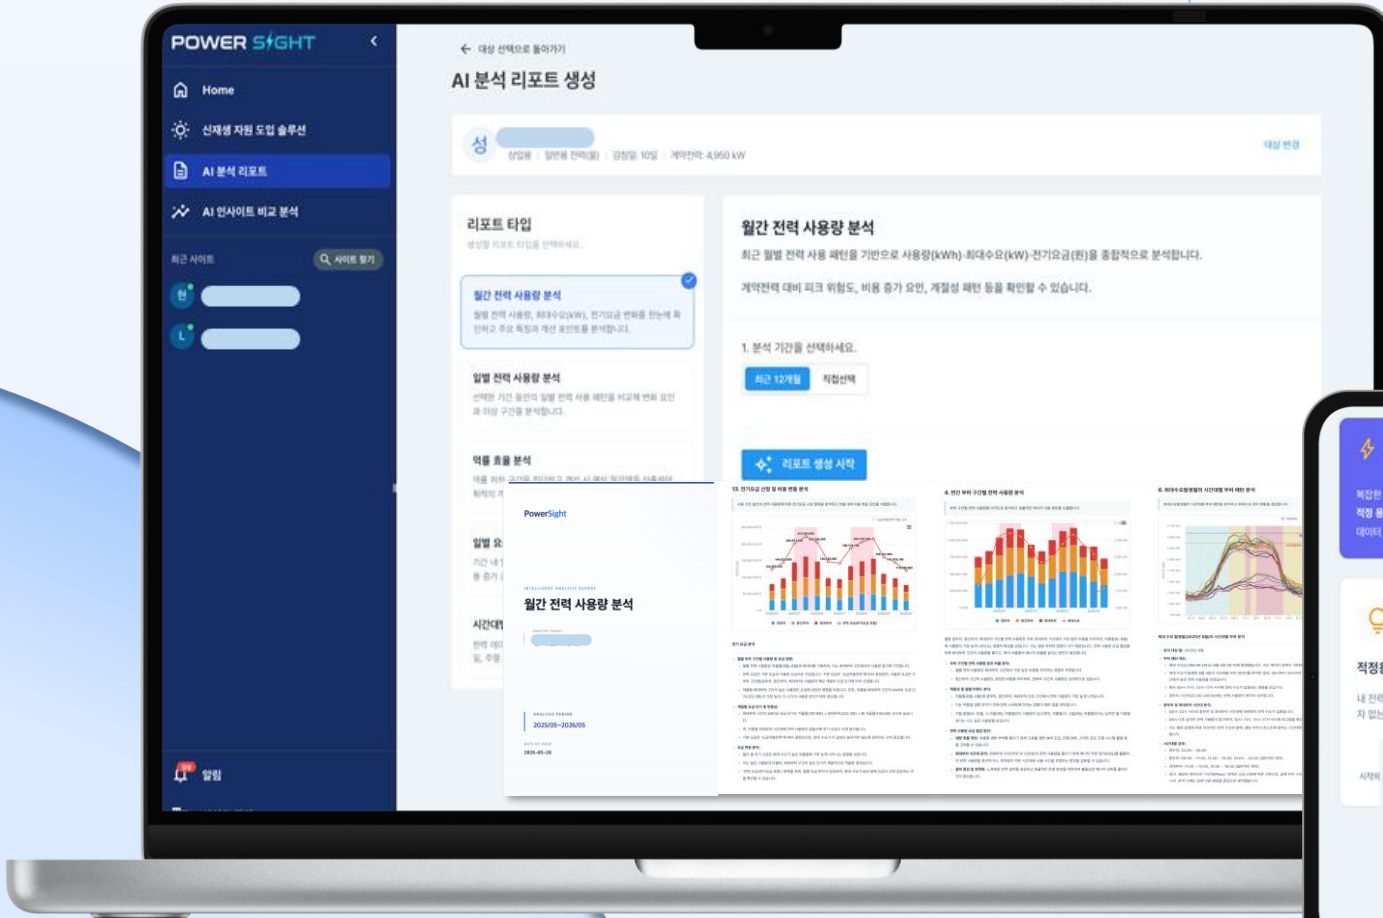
POWER SIGHT

Home

신재생 자원 도입 솔루션

AI 분석 리포트

AI 인사이트 비교 분석

최근 사이트

사이트 찾기

알림

← 대상 선택으로 돌아가기

AI 분석 리포트 생성

성

상업용 | 일반용 전력(을) | 검침일 10일 | 계약전력 4,950 kW

대상 변경

리포트 타입

생성할 리포트 타입을 선택하세요.

월간 전력 사용량 분석

월별 전력 사용량, 최대수요(kW), 전기요금 변화를 한눈에 확인하고 주요 특징과 개선 포인트를 분석합니다.

일별 전력 사용량 분석

선택한 기간 동안의 일별 전력 사용 패턴을 비교해 변화 요인과 이상 구간을 분석합니다.

역률 효율 분석

일별 요

시간대

월간 전력 사용량 분석

최근 월별 전력 사용 패턴을 기반으로 사용량(kWh)·최대수요(kW)·전기요금(원)을 종합적으로 분석합니다.

계약전력 대비 피크 위험도, 비용 증가 요인, 계절성 패턴 등을 확인할 수 있습니다.

1. 분석 기간을 선택하세요.

최근 12개월

직접선택

리포트 생성 시작

PowerSight

INTELLIGENT ANALYSIS REPORT

월간 전력 사용량 분석

ANALYSIS PERIOD

2025/05~2026/05

2026-05-28

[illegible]

복잡한

적정

데이터

적정

내 전

자 없

시작